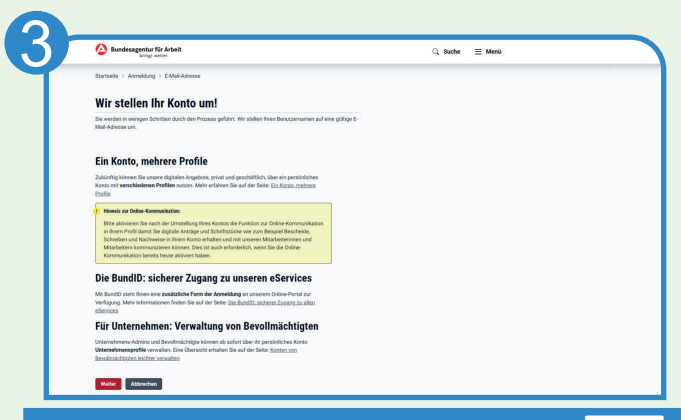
3

Bundesagentur für Arbeit
bringt weiter.

Suche Menü

Startseite > Anmeldung > E-Mail-Adresse

Wir stellen Ihr Konto um!

Sie werden in wenigen Schritten durch den Prozess geführt. Wir stellen Ihren Benutzernamen auf eine gültige E-Mail-Adresse um.

Ein Konto, mehrere Profile

Zukünftig können Sie unsere digitalen Angebote, privat und geschäftlich, über ein persönliches Konto mit verschiedenen Profilen nutzen. Mehr erfahren Sie auf der Seite: Ein Konto, mehrere Profile

Hinweis zur Online-Kommunikation:

Bitte aktivieren Sie nach der Umstellung Ihres Kontos die Funktion zur Online-Kommunikation in Ihrem Profil damit Sie digitale Anträge und Schriftstücke wie zum Beispiel Bescheide, Schreiben und Nachweise in Ihrem Konto erhalten und mit unseren Mitarbeiterinnen und Mitarbeitern kommunizieren können. Dies ist auch erforderlich, wenn Sie die Online-Kommunikation bereits heute aktiviert haben.

Die BundID: sicherer Zugang zu unseren eServices

Mit BundID steht Ihnen eine zusätzliche Form der Anmeldung an unserem Online-Portal zur Verfügung. Mehr Informationen finden Sie auf der Seite: Die BundID: sicherer Zugang zu allen eServices

Für Unternehmen: Verwaltung von Bevollmächtigten

Unternehmens-Admins und Bevollmächtigte können ab sofort über ihr persönliches Konto Unternehmensprofile verwalten. Eine Übersicht erhalten Sie auf der Seite: Konten von Bevollmächtigten leichter verwalten

Weiter Abbrechen